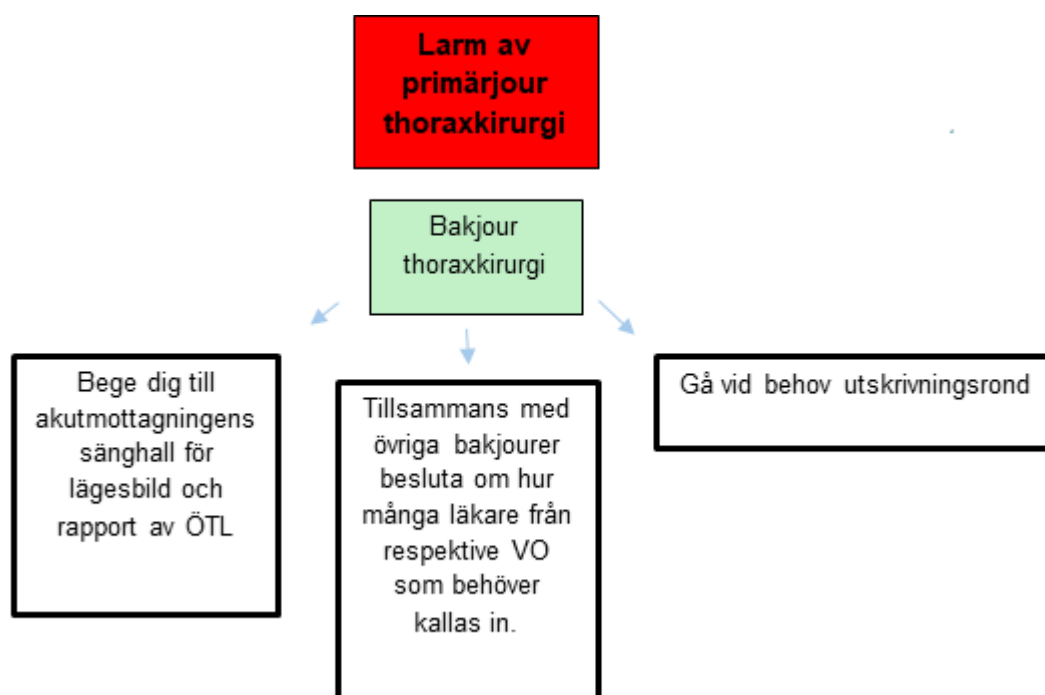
Larm av primärjour thoraxkirurgi

Bakjour thoraxkirurgi

Bege dig till akutmottagningens sänghall för lägesbild och rapport av ÖTL

Tillsammans med övriga bakjourer besluta om hur många läkare från respektive VO som behöver kallas in.

Gå vid behov utskrivningsrond